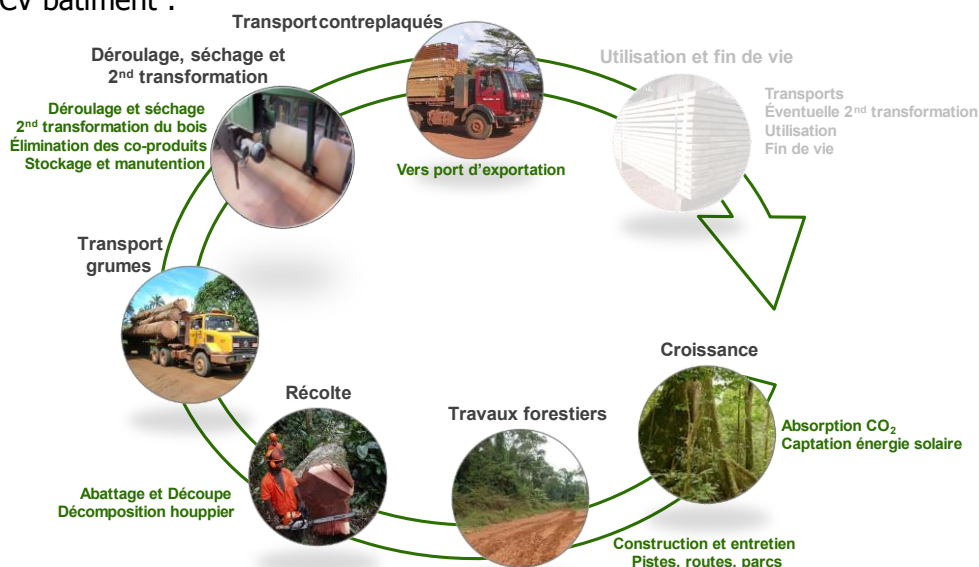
CV bâtiment :

Transport contreplaqués

Vers port d'exportation

Utilisation et fin de vie

Transports
Éventuelle 2$^{nd}$ transformation
Utilisation
Fin de vie

Déroulage, séchage et 2$^{nd}$ transformation

Déroulage et séchage
2$^{nd}$ transformation du bois
Élimination des co-produits
Stockage et manutention

Transport grumes

Croissance

Absorption $CO_2$
Captation énergie solaire

Récolte

Abattage et Découpe
Décomposition houppier

Travaux forestiers

Construction et entretien
Pistes, routes, parcs